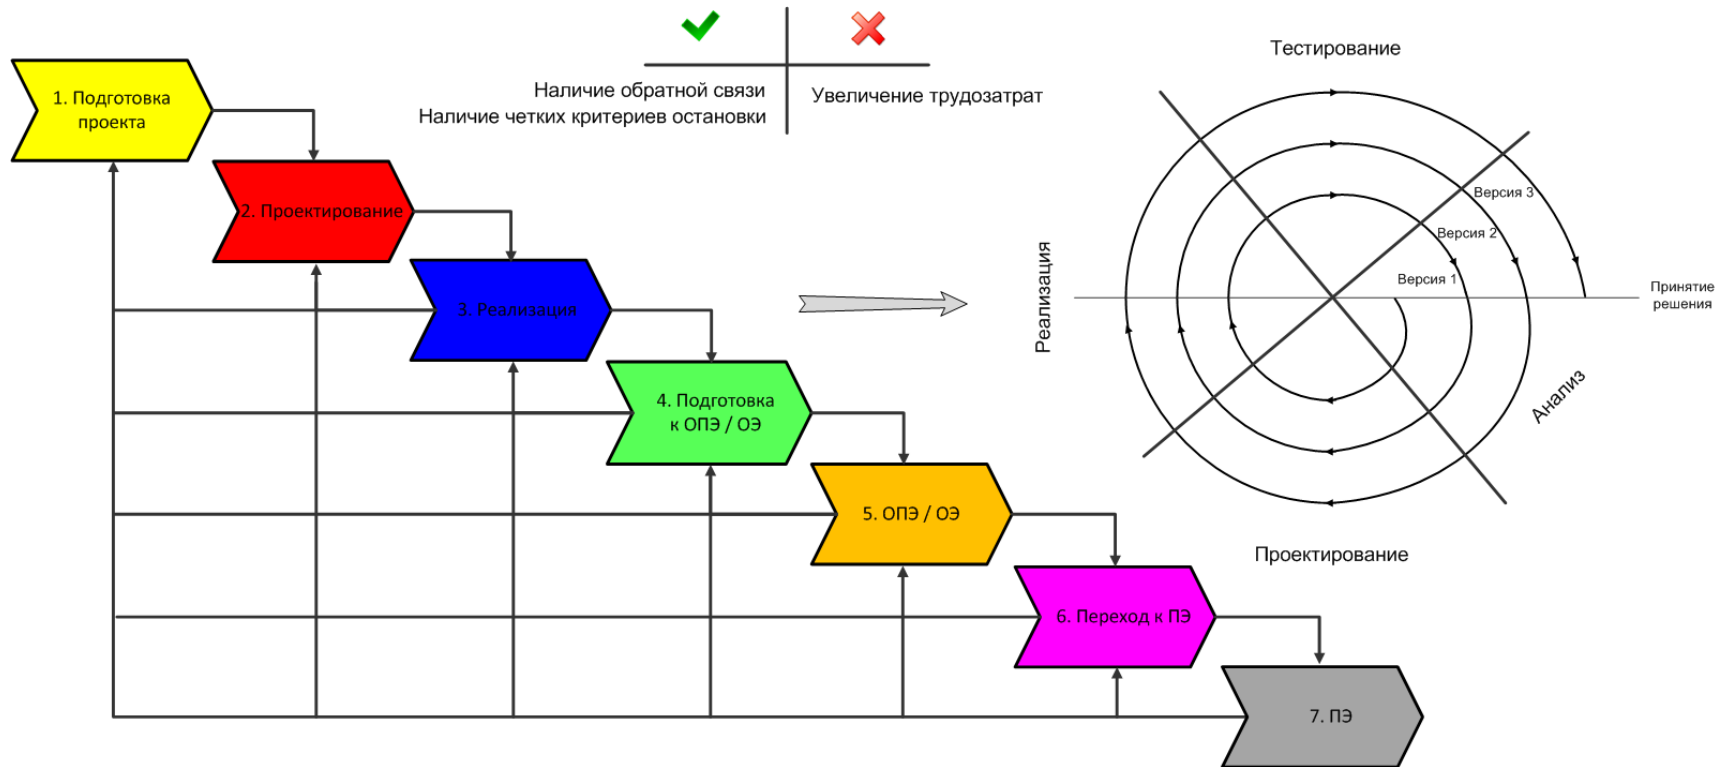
Наличие обратной связи
Наличие четких критериев остановки

Увеличение трудозатрат

1. Подготовка проекта

2. Проектирование

3. Реализация

4. Подготовка к ОПЭ / ОЭ

5. ОПЭ / ОЭ

6. Переход к ПЭ

7. ПЭ

Тестирование

Версия 3

Версия 2

Версия 1

Реализация

Принятие решения

Анализ

Проектирование